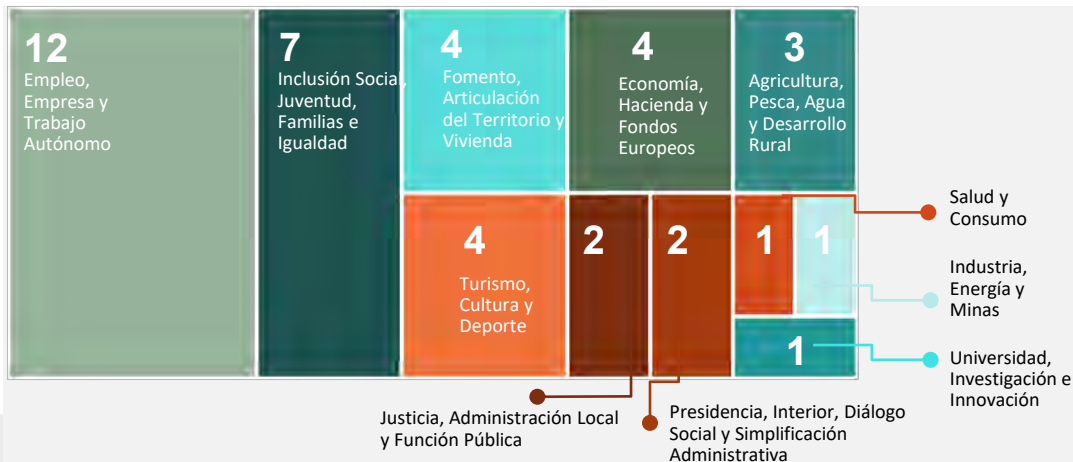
12
Empleo, Empresa y Trabajo Autónomo

7
Inclusión Social, Juventud, Familias e Igualdad

4
Fomento, Articulación del Territorio y Vivienda

4
Economía, Hacienda y Fondos Europeos

3
Agricultura, Pesca, Agua y Desarrollo Rural

4
Turismo, Cultura y Deporte

2

2

1

1

1

Salud y Consumo

Industria, Energía y Minas

Universidad, Investigación e Innovación

Justicia, Administración Local y Función Pública

Presidencia, Interior, Diálogo Social y Simplificación Administrativa